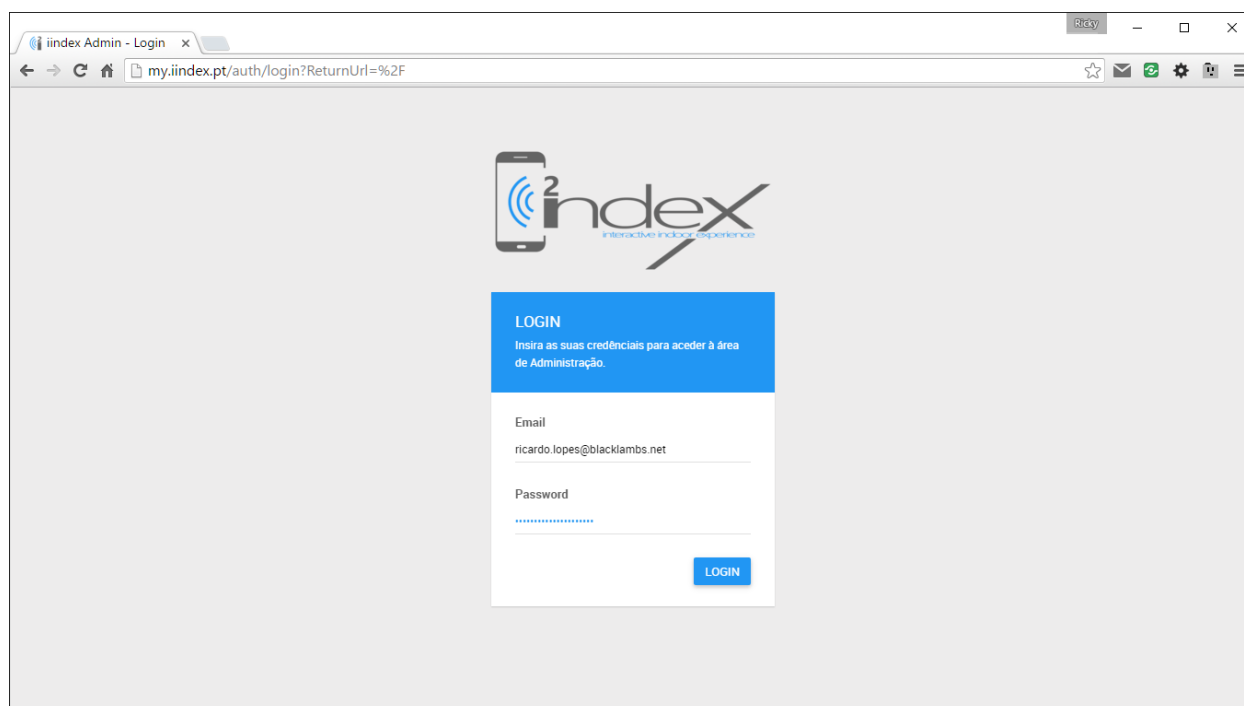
iindex Admin - Login ×

Ricky

my.iindex.pt/auth/login?ReturnUrl=%2F

$i^2$ndex
interactive indoor experience

LOGIN

Insira as suas credênciais para aceder à área de Administração.

Email

ricardo.lopes@blacklambs.net

Password

••••••••••••••••••••••

LOGIN